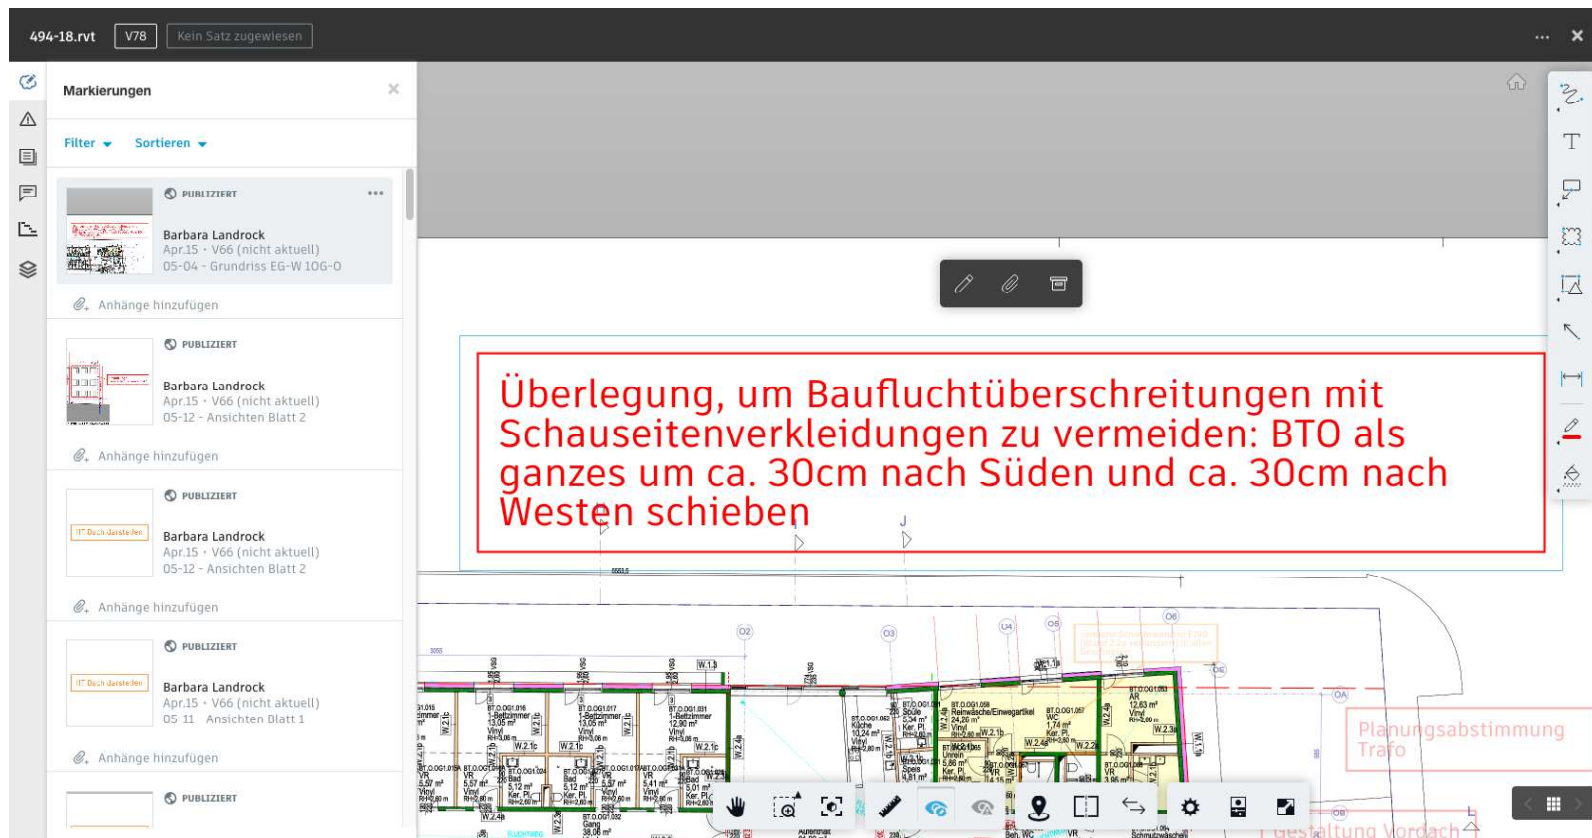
494-18.rvt V78 Kein Satz zugewiesen

Markierungen

Filter Sortieren

PUBLIZIERT

Barbara Landrock
Apr.15 · V66 (nicht aktuell)
05-04 - Grundriss EG-W 1OG-O

Anhänge hinzufügen

PUBLIZIERT

Barbara Landrock
Apr.15 · V66 (nicht aktuell)
05-12 - Ansichten Blatt 2

Anhänge hinzufügen

PUBLIZIERT

Barbara Landrock
Apr.15 · V66 (nicht aktuell)
05-12 - Ansichten Blatt 2

Anhänge hinzufügen

PUBLIZIERT

Barbara Landrock
Apr.15 · V66 (nicht aktuell)
05-11 - Ansichten Blatt 1

Anhänge hinzufügen

PUBLIZIERT

Überlegung, um Baufluchtüberschreitungen mit Schauseitenverkleidungen zu vermeiden: BTO als ganzes um ca. 30cm nach Süden und ca. 30cm nach Westen schieben

Planungsabstimmung Trafo

Gestaltung Vordach

Reinwäsche/Einwegartikel
1-Bettzimmer
Küche
Bad
Gang
WC
Schmutzwäsche
Speis
Unrein
AR